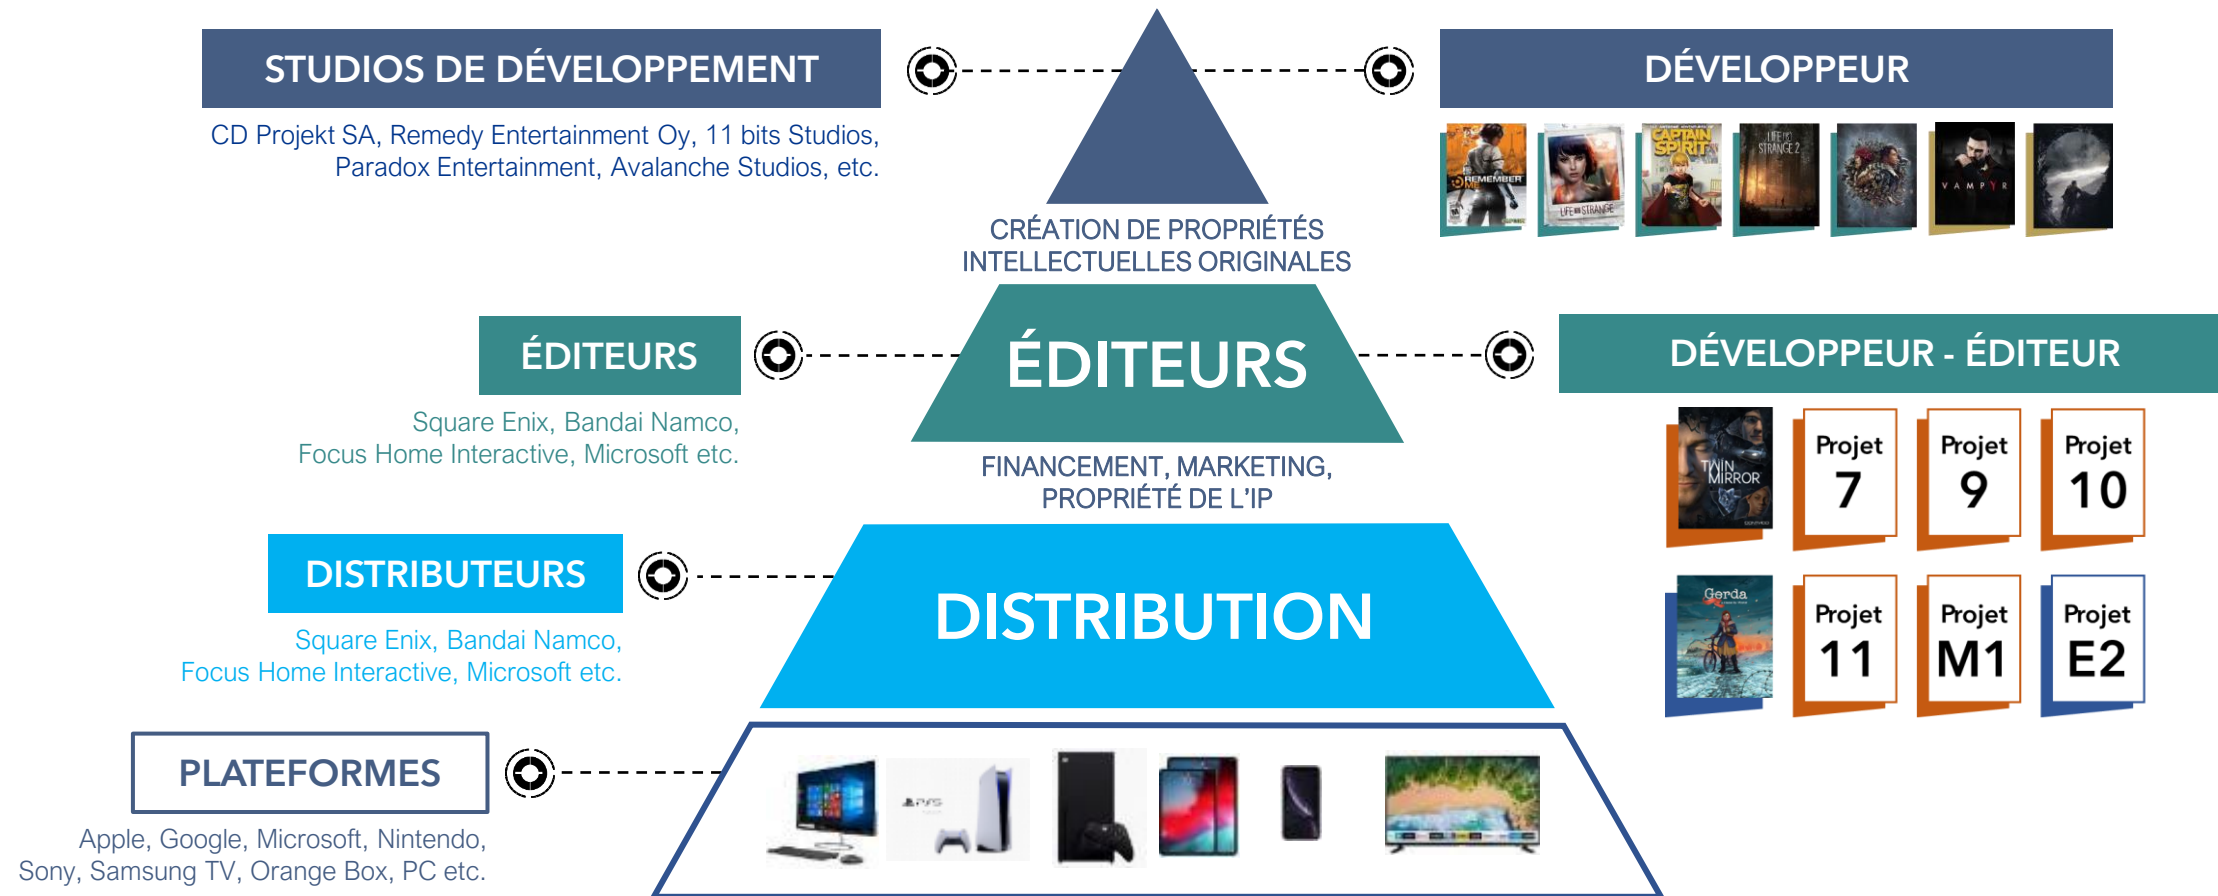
STUDIOS DE DÉVELOPPEMENT

CD Projekt SA, Remedy Entertainment Oy, 11 bits Studios, Paradox Entertainment, Avalanche Studios, etc.

DÉVELOPPEUR

REMEMBER ME

LIFE IS STRANGE

CAPTAIN SPIRIT

LIFE IS STRANGE 2

VAMPYR

CRÉATION DE PROPRIÉTÉS INTELLECTUELLES ORIGINALES

ÉDITEURS

Square Enix, Bandai Namco, Focus Home Interactive, Microsoft etc.

ÉDITEURS

DÉVELOPPEUR - ÉDITEUR

TWIN MIRROR

Projet 7

Projet 9

Projet 10

FINANCEMENT, MARKETING, PROPRIÉTÉ DE L'IP

DISTRIBUTEURS

Square Enix, Bandai Namco, Focus Home Interactive, Microsoft etc.

DISTRIBUTION

Gerda

Projet 11

Projet M1

Projet E2

PLATEFORMES

Apple, Google, Microsoft, Nintendo, Sony, Samsung TV, Orange Box, PC etc.

PS5